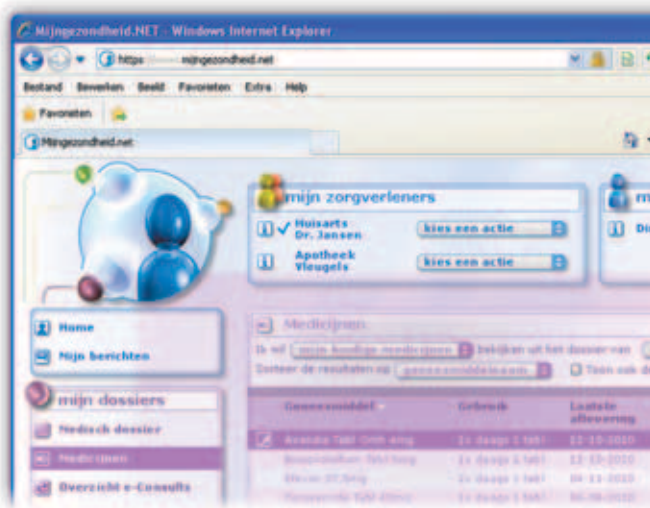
Mijngezondheid.NET - Windows Internet Explorer

https://mijngezondheid.net

Bestand Bewerken Beeld Favorieten Extra Help

Favorieten

Mijngezondheid.net

mijn zorgverleners

Huisarts Dr. Jansen

kies een actie

Apotheek Vleugels

kies een actie

mi

Di

Home

Mijn berichten

mijn dossiers

Medisch dossier

Medicijnen

Overzicht e-Consults

Medicijnen

Ik wil mijn huidige medicijnen bekijken uit het dossier van

Sorteer de resultaten op geneesmiddelnaam

Toon ook d

| Geneesmiddel | Gebruik | Laatste aflevering |
|---|---|---|
| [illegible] | 1x daags 1 tabl | 12-10-2010 |
| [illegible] | 1x daags 1 tabl | 12-10-2010 |
| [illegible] | 1x daags 1 tabl | 04-11-2010 |
| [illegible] | 1x daags 1 tabl | 06-08-2010 |